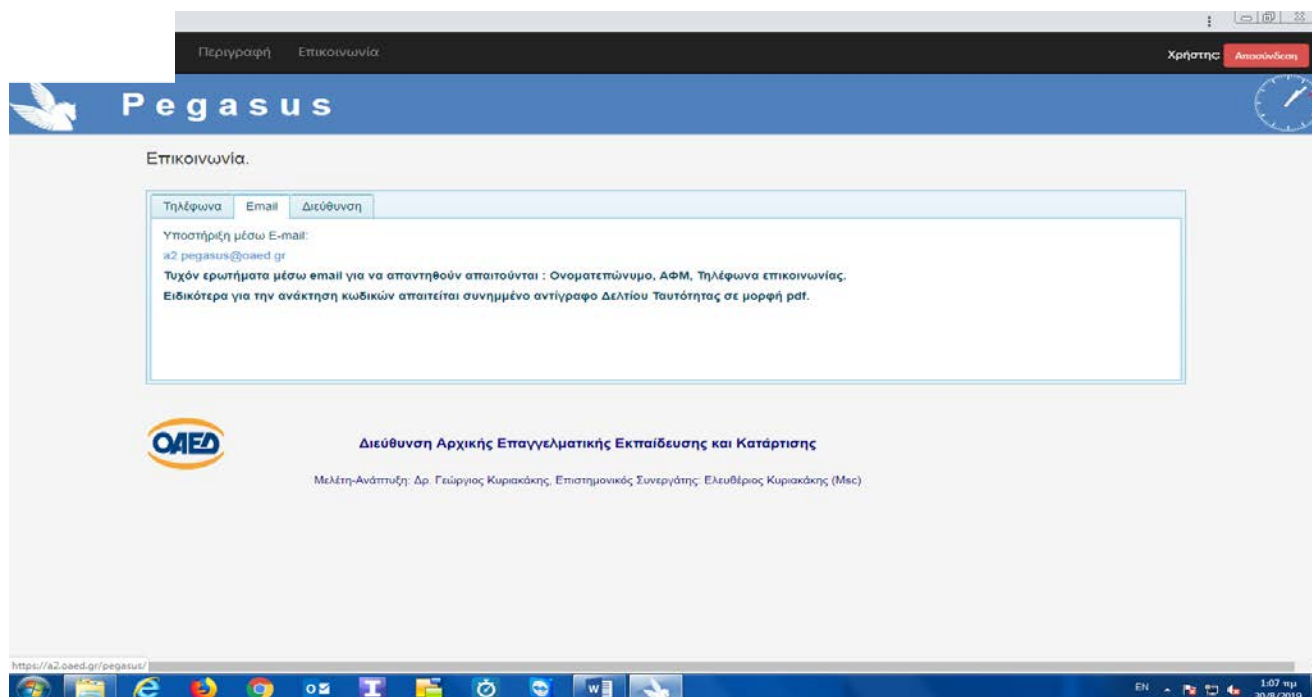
Περιγραφή Επικοινωνία

Χρήστης: Αποσύνδεση

Pegasus

Επικοινωνία.

Τηλέφωνα | Email | Διεύθυνση

Υποστήριξη μέσω E-mail:

a2 pegasus@oaed.gr

Τυχόν ερωτήματα μέσω email για να απαντηθούν απαιτούνται : Ονοματεπώνυμο, ΑΦΜ, Τηλέφωνα επικοινωνίας.

Ειδικότερα για την ανάκτηση κωδικών απαιτείται συνημμένο αντίγραφο Δελτίου Ταυτότητας σε μορφή pdf.

ΟΑΕΔ

Διεύθυνση Αρχικής Επαγγελματικής Εκπαίδευσης και Κατάρτισης

Μελέτη-Ανάπτυξη: Δρ. Γεώργιος Κυριακάκης, Επιστημονικός Συνεργάτης: Ελευθέριος Κυριακάκης (Msc)

https://a2.oaed.gr/pegasus/

EN 1:07 πμ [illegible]